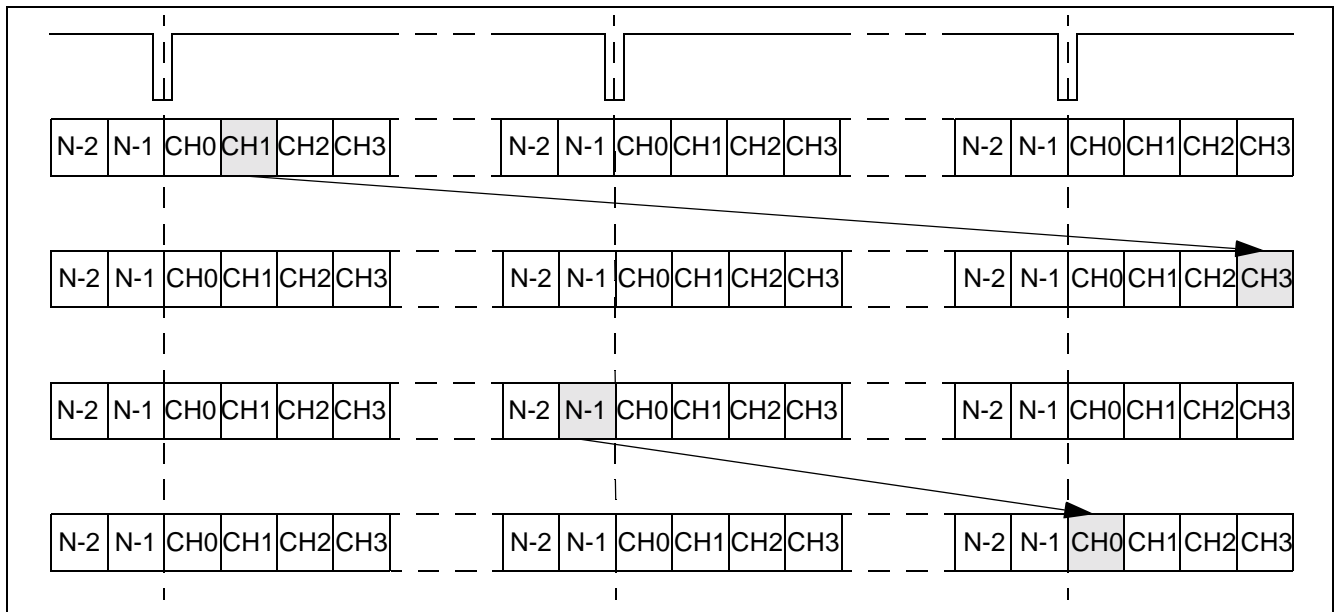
N-2 N-1 CH0 CH1 CH2 CH3 N-2 N-1 CH0 CH1 CH2 CH3 N-2 N-1 CH0 CH1 CH2 CH3

N-2 N-1 CH0 CH1 CH2 CH3 N-2 N-1 CH0 CH1 CH2 CH3 N-2 N-1 CH0 CH1 CH2 CH3

N-2 N-1 CH0 CH1 CH2 CH3 N-2 N-1 CH0 CH1 CH2 CH3 N-2 N-1 CH0 CH1 CH2 CH3

N-2 N-1 CH0 CH1 CH2 CH3 N-2 N-1 CH0 CH1 CH2 CH3 N-2 N-1 CH0 CH1 CH2 CH3